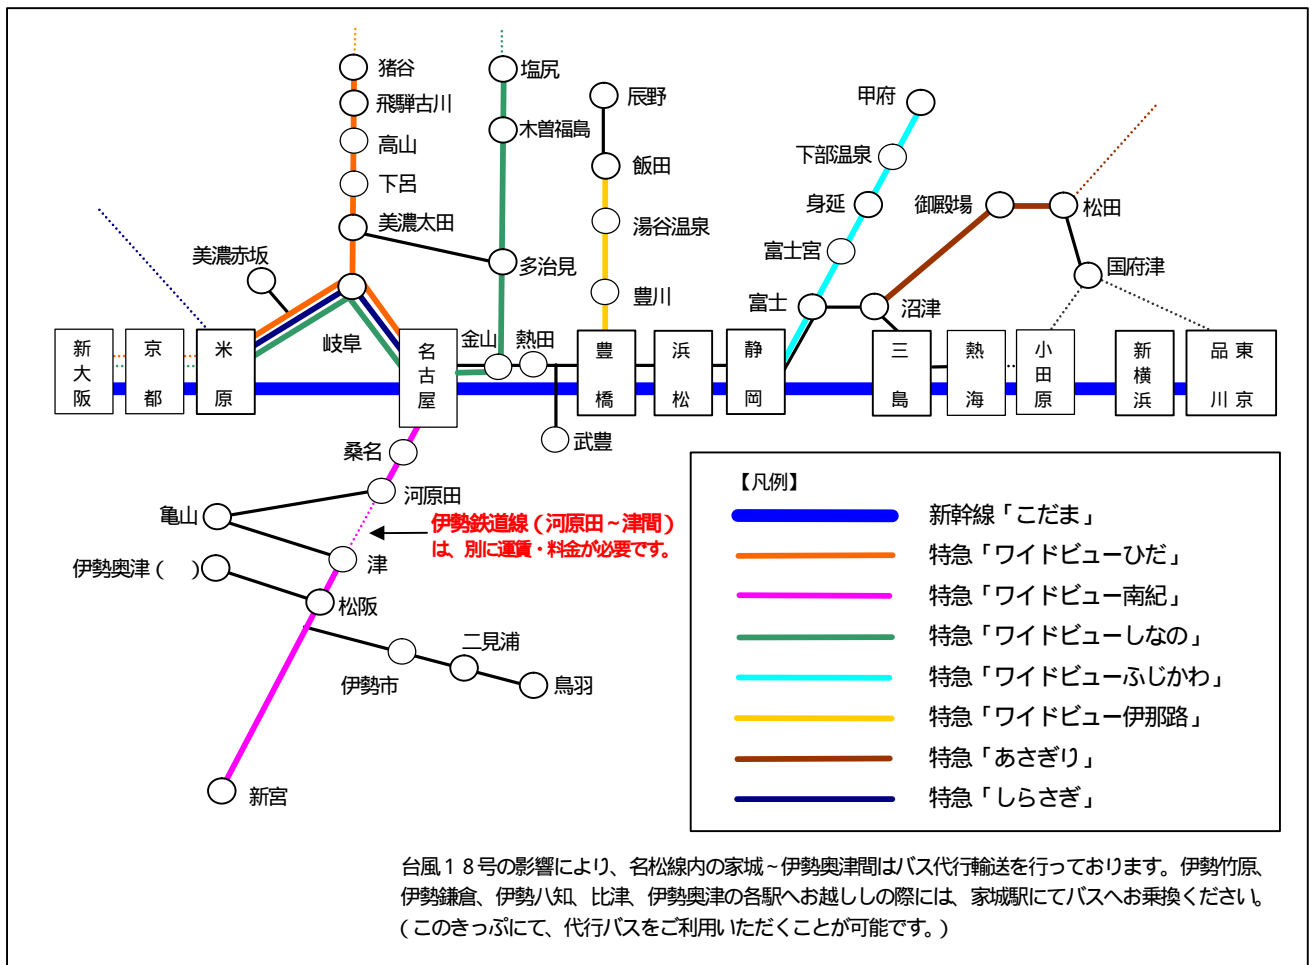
猪谷
飛騨古川
高山
下呂
美濃太田
塩尻
木曽福島
辰野
飯田
湯谷温泉
豊川
甲府
下部温泉
身延
富士宮
富士
御殿場
松田
国府津
沼津
美濃赤坂
多治見
岐阜
金山
熱田

新大阪
京都
米原
名古屋
豊橋
浜松
静岡
三島
熱海
小田原
新横浜
品川
東京

武豊
桑名
河原田
亀山
伊勢鉄道線（河原田～津間）は、別に運賃・料金が必要です。
津
伊勢奥津（ ）
松阪
二見浦
伊勢市
鳥羽
新宮

【凡例】
新幹線「こだま」
特急「ワイドビューひだ」
特急「ワイドビュー南紀」
特急「ワイドビューしなの」
特急「ワイドビューふじかわ」
特急「ワイドビュー伊那路」
特急「あさぎり」
特急「しらさぎ」

台風１８号の影響により、名松線内の家城～伊勢奥津間はバス代行輸送を行っております。伊勢竹原、伊勢鎌倉、伊勢八知、比津、伊勢奥津の各駅へお越しの際には、家城駅にてバスへお乗換ください。（このきっぷにて、代行バスをご利用いただくことが可能です。）